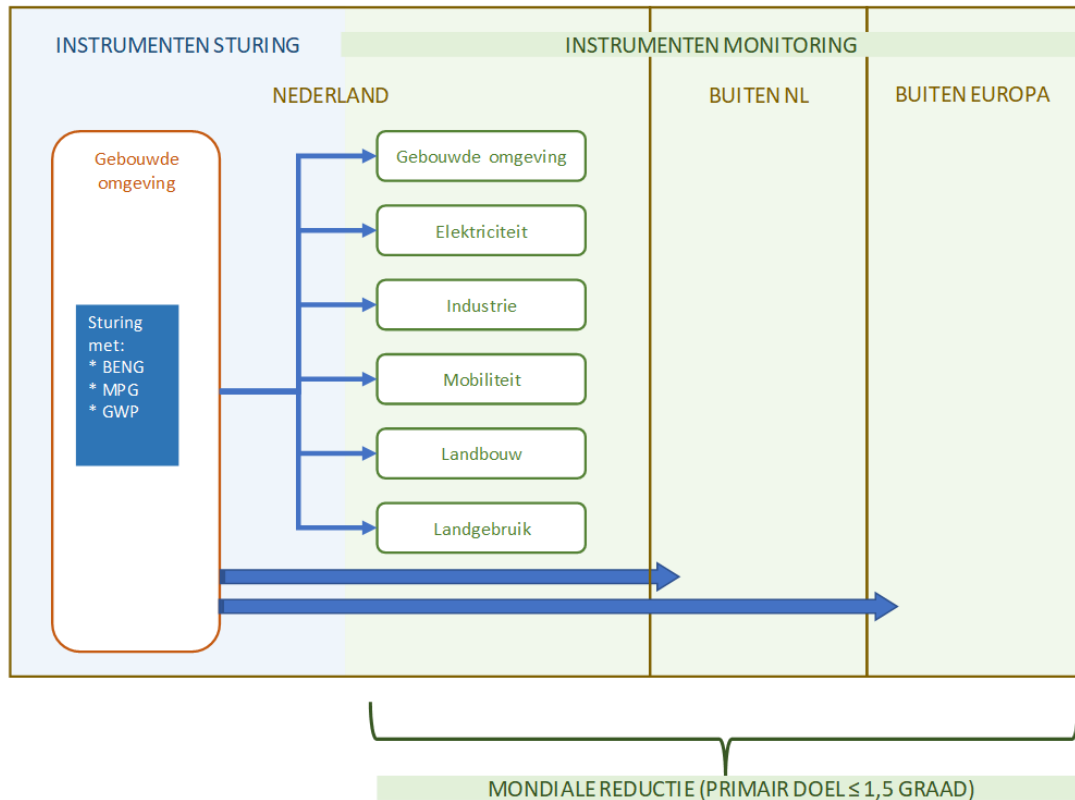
INSTRUMENTEN STURING

INSTRUMENTEN MONITORING

NEDERLAND

BUITEN NL

BUITEN EUROPA

Gebouwde omgeving

Sturing met:
* BENG
* MPG
* GWP

Gebouwde omgeving

Elektriciteit

Industrie

Mobiliteit

Landbouw

Landgebruik

MONDIALE REDUCTIE (PRIMAIR DOEL ≤ 1,5 GRAAD)